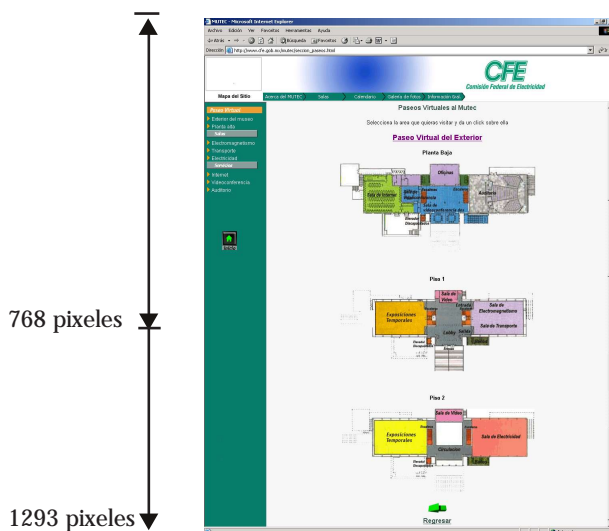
MUTEC - Microsoft Internet Explorer

Archivo Edición Ver Favoritos Herramientas Ayuda

Atrás Búsqueda Favoritos

Dirección http://www.cfe.gob.mx/mutec/seccion_paseos.html

CFE
Comisión Federal de Electricidad

Mapa del Sitio | Acerca del MUTEC | Salas | Calendario | Galería de Fotos | Información Gral.

Paseo Virtual
Exterior del museo
Planta alta
Salas
Electromagnetismo
Transporte
Electricidad
Servicios
Internet
Videoconferencia
Auditorio

Paseos Virtuales al Mutec

Seleccione la area que quiera visitar y de un click sobre ella

Paseo Virtual del Exterior

Planta Bajo

Oficinas
Auditorio
Sala de Internet

Piso 1

Sala de Fotos
Exposiciones Temporales
Sala de Electromagnetismo
Sala de Transporte
Lobby

Piso 2

Sala de Video
Exposiciones Temporales
Sala de Electricidad
Circulación

Regresar

768 pixeles

1293 pixeles